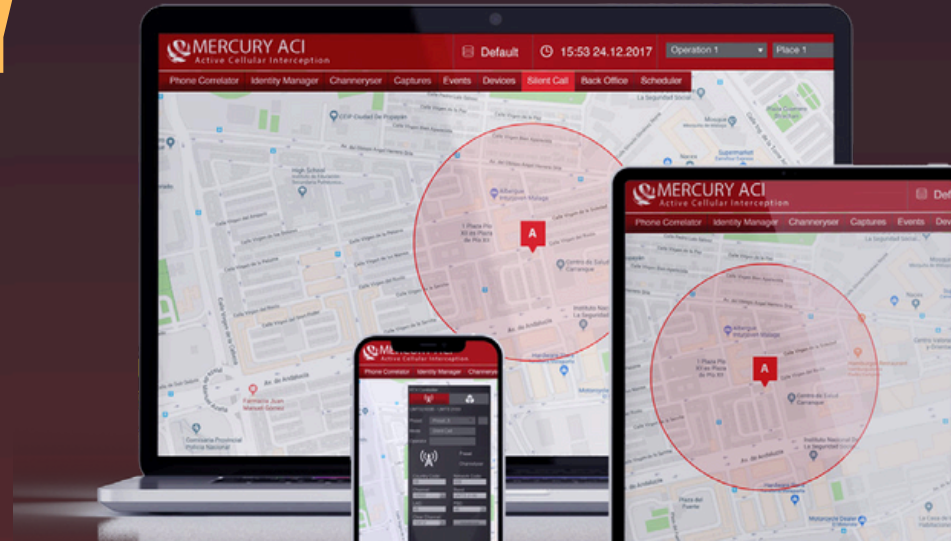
MERCURY ACI
Active Cellular Interception

Default

15:53 24.12.2017

Operation 1

Place 1

Phone Correlator | Identity Manager | Channeryser | Captures | Events | Devices | Silent Call | Back Office | Scheduler

High School

A

Farmacia Juan Manuel Gómez

Comisaría Provincial Policía Nacional

Instituto Nacional de la Seguridad

Centro de Salud Carranque

Albergue Inturjoven Málaga

Av. de Andalucía

MERCURY ACI
Active Cellular Interception

Def

Phone Correlator | Identity Manager | Channeryser | Captures | Events | Dev

A

Albergue Inturjoven Málaga

Centro de Salud Carranque

Instituto Nacional de la Seguridad

Av. de Andalucía

Phone Correlator | Identity Manager | Channere

Fixed
Channel

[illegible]